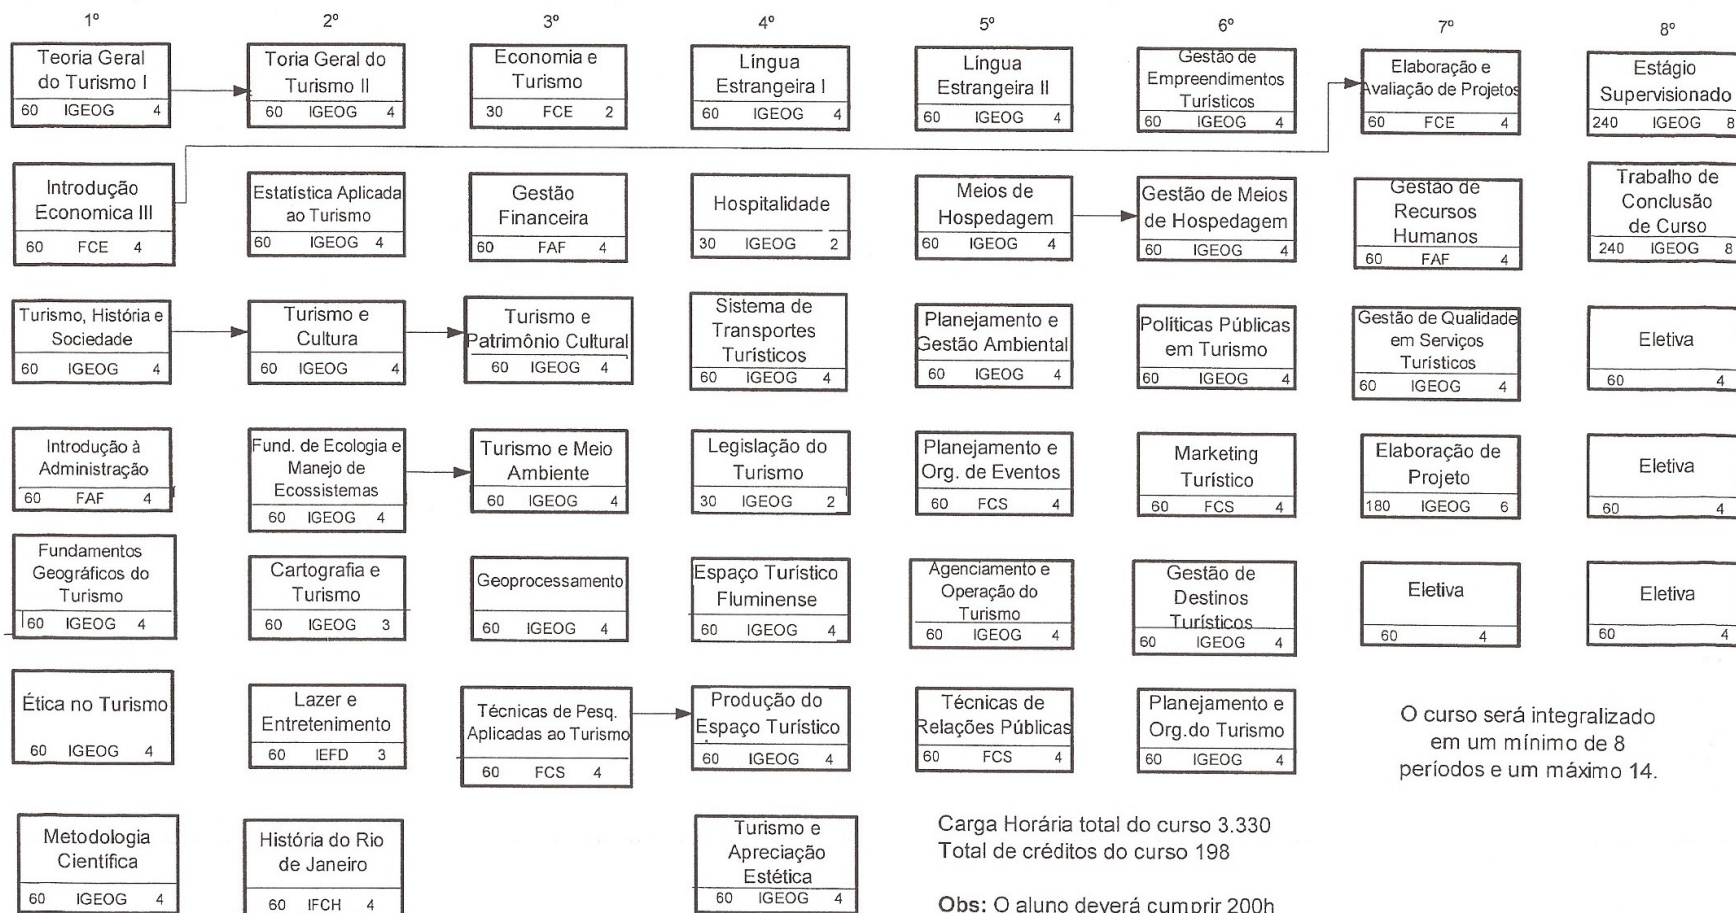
1º

Teoria Geral do Turismo I
60 IGEOG 4

Introdução Economica III
60 FCE 4

Turismo, História e Sociedade
60 IGEOG 4

Introdução à Administração
60 FAF 4

Fundamentos Geográficos do Turismo
60 IGEOG 4

Ética no Turismo
60 IGEOG 4

Metodologia Científica
60 IGEOG 4

2º

Toria Geral do Turismo II
60 IGEOG 4

Estatística Aplicada ao Turismo
60 IGEOG 4

Turismo e Cultura
60 IGEOG 4

Fund. de Ecologia e Manejo de Ecossistemas
60 IGEOG 4

Cartografia e Turismo
60 IGEOG 3

Lazer e Entretenimento
60 IEFD 3

História do Rio de Janeiro
60 IFCH 4

3º

Economia e Turismo
30 FCE 2

Gestão Financeira
60 FAF 4

Turismo e Patrimônio Cultural
60 IGEOG 4

Turismo e Meio Ambiente
60 IGEOG 4

Geoprocessamento
60 IGEOG 4

Técnicas de Pesq. Aplicadas ao Turismo
60 FCS 4

4º

Língua Estrangeira I
60 IGEOG 4

Hospitalidade
30 IGEOG 2

Sistema de Transportes Turísticos
60 IGEOG 4

Legislação do Turismo
30 IGEOG 2

Espaço Turístico Fluminense
60 IGEOG 4

Produção do Espaço Turístico
60 IGEOG 4

Turismo e Apreciação Estética
60 IGEOG 4

5º

Língua Estrangeira II
60 IGEOG 4

Meios de Hospedagem
60 IGEOG 4

Planejamento e Gestão Ambiental
60 IGEOG 4

Planejamento e Org. de Eventos
60 FCS 4

Agenciamento e Operação do Turismo
60 IGEOG 4

Técnicas de Relações Públicas
60 FCS 4

6º

Gestão de Empreendimentos Turísticos
60 IGEOG 4

Gestão de Meios de Hospedagem
60 IGEOG 4

Políticas Públicas em Turismo
60 IGEOG 4

Marketing Turístico
60 FCS 4

Gestão de Destinos Turísticos
60 IGEOG 4

Planejamento e Org.do Turismo
60 IGEOG 4

7º

Elaboração e Avaliação de Projetos
60 FCE 4

Gestão de Recursos Humanos
60 FAF 4

Gestão de Qualidade em Serviços Turísticos
60 IGEOG 4

Elaboração de Projeto
180 IGEOG 6

Eletiva
60 4

8º

Estágio Supervisionado
240 IGEOG 8

Trabalho de Conclusão de Curso
240 IGEOG 8

Eletiva
60 4

Eletiva
60 4

Eletiva
60 4

O curso será integralizado em um mínimo de 8 períodos e um máximo 14.

Carga Horária total do curso 3.330
Total de créditos do curso 198

Obs: O aluno deverá cumprir 200h